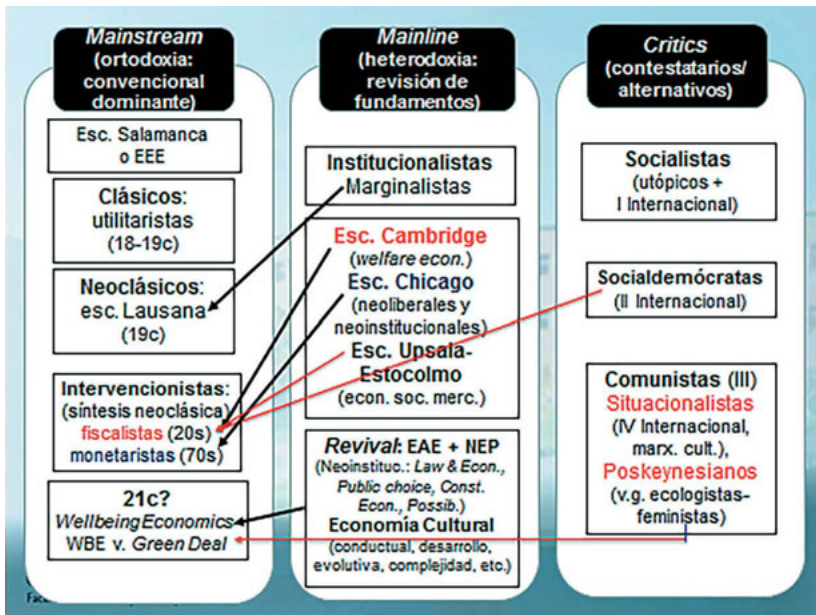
Mainstream (ortodoxia: convencional dominante)

Esc. Salamanca o EEE

Clásicos: utilitaristas (18-19c)

Neoclásicos: esc. Lausana (19c)

Intervencionistas: (síntesis neoclásica) fiscalistas (20s) monetaristas (70s)

21c? Wellbeing Economics WBE v. Green Deal

Mainline (heterodoxia: revisión de fundamentos)

Institucionalistas Marginalistas

Esc. Cambridge (welfare econ.)
Esc. Chicago (neoliberales y neoinstitucionales)
Esc. Upsala-Estocolmo (econ. soc. merc.)

Revival: EAE + NEP (Neoinstituc.: Law & Econ., Public choice, Const. Econ., Possib.)
Economía Cultural (conductual, desarrollo, evolutiva, complejidad, etc.)

Critics (contestatarios/ alternativos)

Socialistas (utópicos + I Internacional)

Socialdemócratas (II Internacional)

Comunistas (III)
Situacionalistas (IV Internacional, marx. cult.),
Poskeynesianos (v.g. ecologistas-feministas)